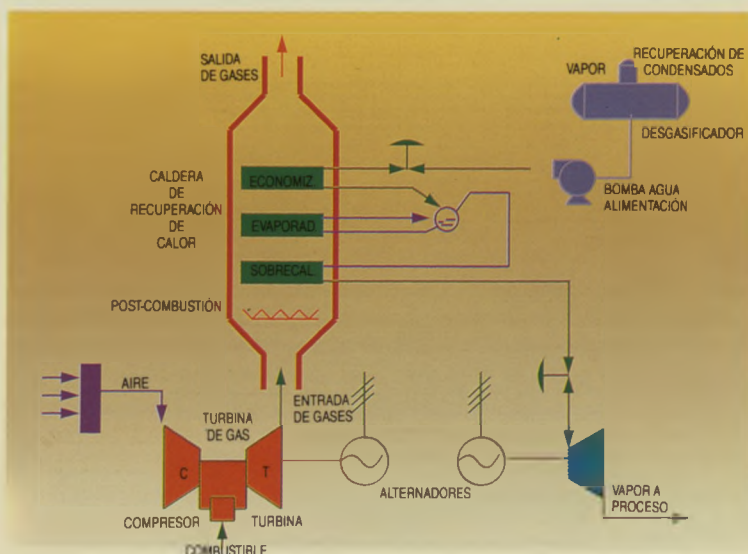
SALIDA DE GASES

VAPOR

RECUPERACIÓN DE CONDENSADOS

DESGASIFICADOR

CALDERA DE RECUPERACIÓN DE CALOR

ECONOMIZ

EVAPORAD

SOBRECAL

BOMBA AGUA ALIMENTACIÓN

POST-COMBUSTIÓN

AIRE

ENTRADA DE GASES

TURBINA DE GAS

C

T

ALTERNADORES

VAPOR A PROCESO

COMPRESOR

TURBINA

COMBUSTIBLE